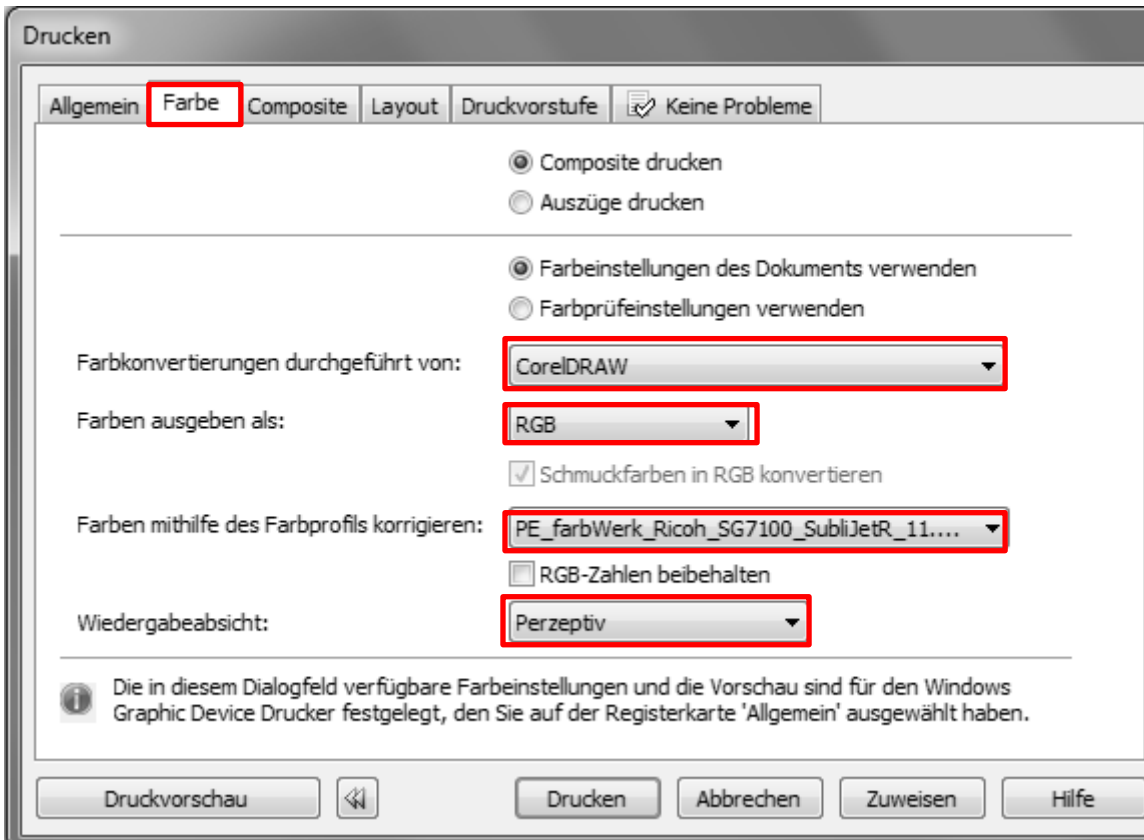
Drucken

Allgemein | Farbe | Composite | Layout | Druckvorstufe | Keine Probleme

Composite drucken
Auszüge drucken

Farbeinstellungen des Dokuments verwenden
Farbprüfeinstellungen verwenden

Farbkonvertierungen durchgeführt von: CorelDRAW

Farben ausgeben als: RGB

Schmuckfarben in RGB konvertieren

Farben mithilfe des Farbprofils korrigieren: PE_farbWerk_Ricoh_SG7100_SubliJetR_11....

RGB-Zahlen beibehalten

Wiedergabeabsicht: Perzeptiv

Die in diesem Dialogfeld verfügbare Farbeinstellungen und die Vorschau sind für den Windows Graphic Device Drucker festgelegt, den Sie auf der Registerkarte 'Allgemein' ausgewählt haben.

Druckvorschau | Drucken | Abbrechen | Zuweisen | Hilfe